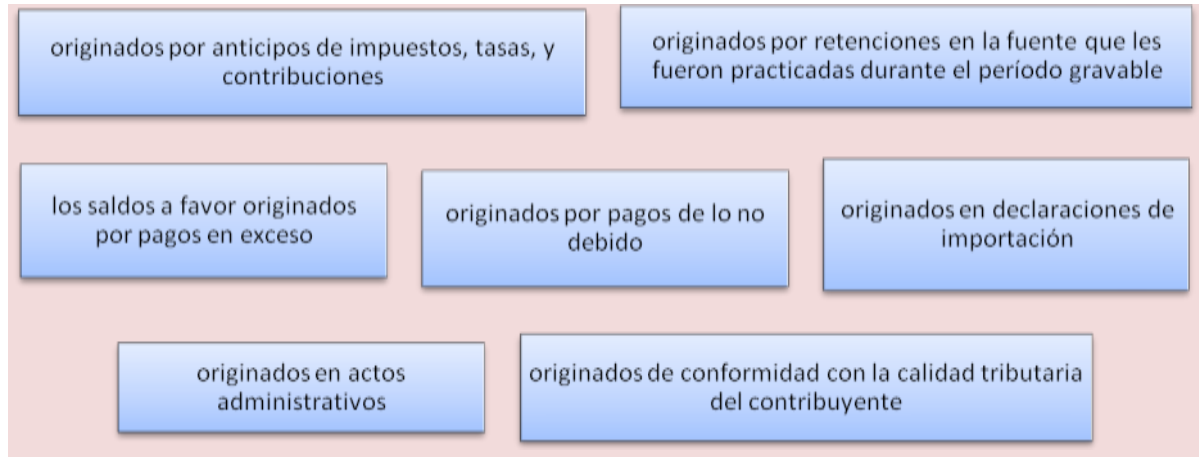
originados por anticipos de impuestos, tasas, y contribuciones

originados por retenciones en la fuente que les fueron practicadas durante el período gravable

los saldos a favor originados por pagos en exceso

originados por pagos de lo no debido

originados en declaraciones de importación

originados en actos administrativos

originados de conformidad con la calidad tributaria del contribuyente